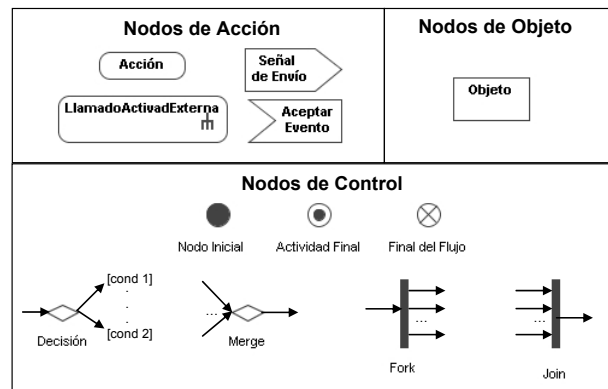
Nodos de Acción

Acción

Señal de Envío

LlamadoActivadExterna

Aceptar Evento

Nodos de Objeto

Objeto

Nodos de Control

Nodo Inicial

Actividad Final

Final del Flujo

[cond 1]

.
.
.

[cond 2]

Decisión

...

Merge

...

Fork

...

Join